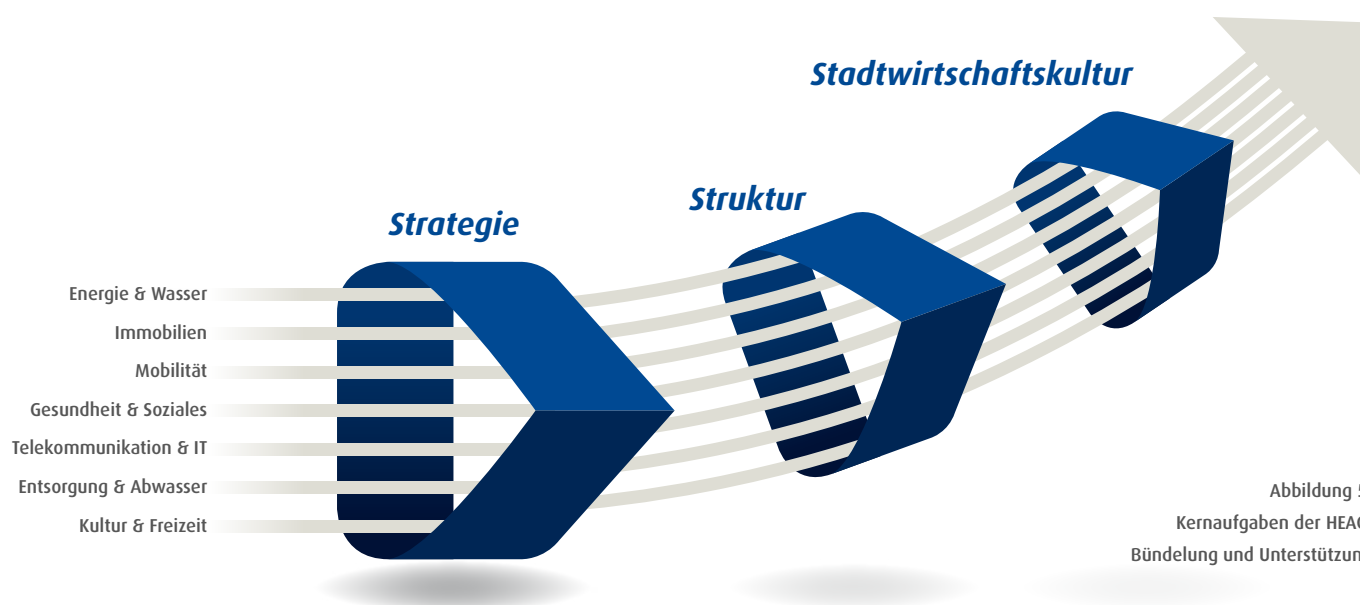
Stadtwirtschaftskultur

Struktur

Strategie

Energie & Wasser
Immobilien
Mobilität
Gesundheit & Soziales
Telekommunikation & IT
Entsorgung & Abwasser
Kultur & Freizeit

Abbildung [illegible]
Kernaufgaben der HEA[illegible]
Bündelung und Unterstützun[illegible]